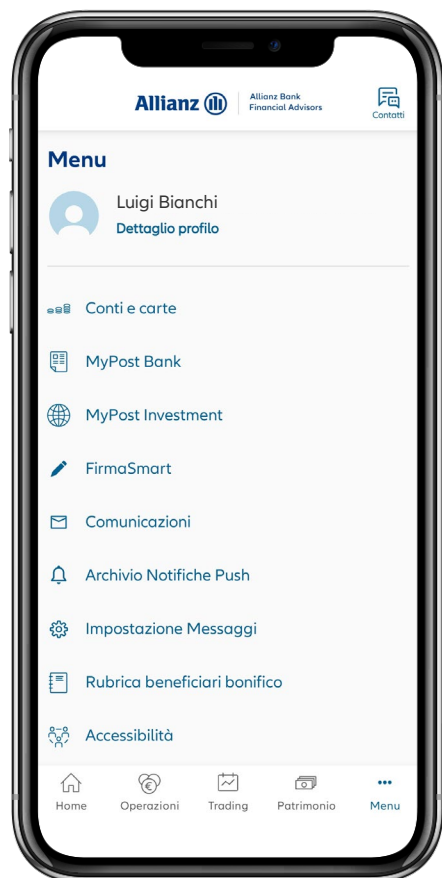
Allianz
Allianz Bank Financial Advisors
Contatti

Menu

Luigi Bianchi
Dettaglio profilo

Conti e carte

MyPost Bank

MyPost Investment

FirmaSmart

Comunicazioni

Archivio Notifiche Push

Impostazione Messaggi

Rubrica beneficiari bonifico

Accessibilità

Home
Operazioni
Trading
Patrimonio
Menu